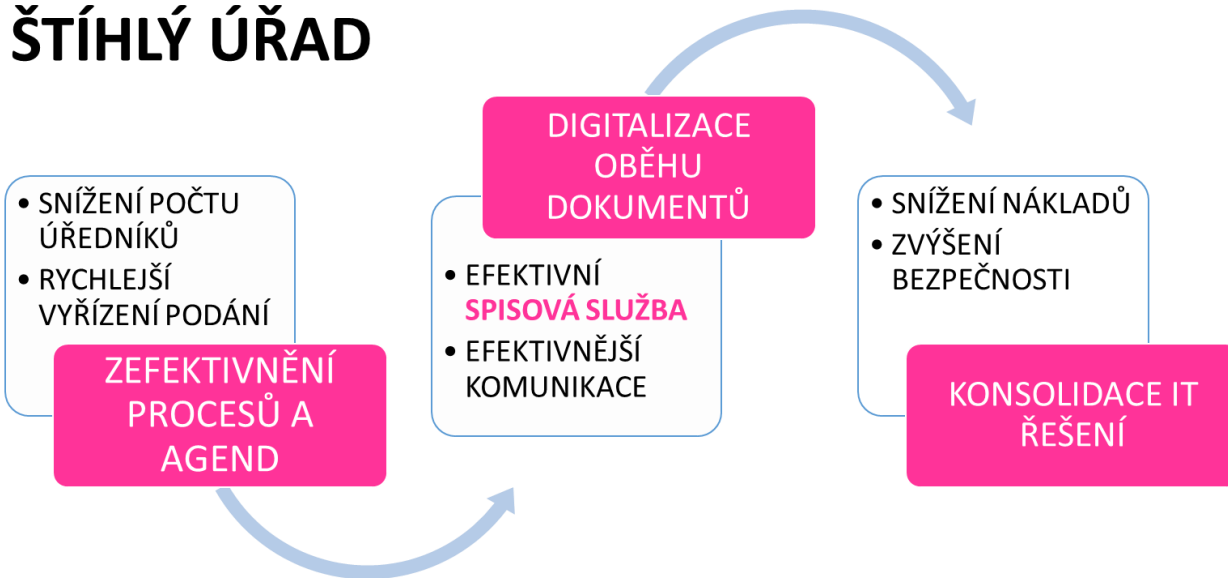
ŠTÍHLÝ ÚŘAD

- SNÍŽENÍ POČTU ÚŘEDNÍKŮ
- RYCHLEJŠÍ VYŘÍZENÍ PODÁNÍ

ZEFEKTIVNĚNÍ PROCESŮ A AGEND

DIGITALIZACE OBĚHU DOKUMENTŮ

- EFEKTIVNÍ SPISOVÁ SLUŽBA
- EFEKTIVNĚJŠÍ KOMUNIKACE

- SNÍŽENÍ NÁKLADŮ
- ZVÝŠENÍ BEZPEČNOSTI

KONSOLIDACE IT ŘEŠENÍ